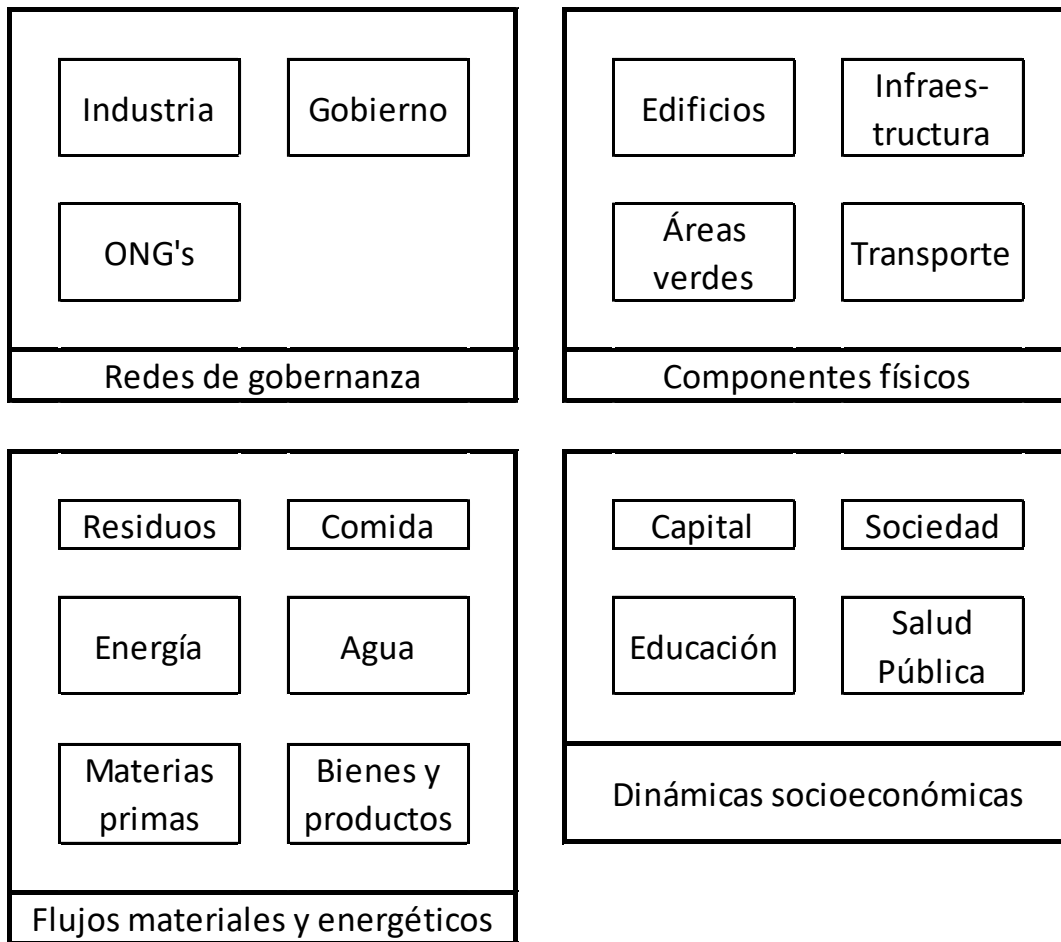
Industria

Gobierno

ONG's

Redes de gobernanza

Edificios

Infraestructura

Áreas verdes

Transporte

Componentes físicos

Residuos

Comida

Energía

Agua

Materias primas

Bienes y productos

Flujos materiales y energéticos

Capital

Sociedad

Educación

Salud Pública

Dinámicas socioeconómicas